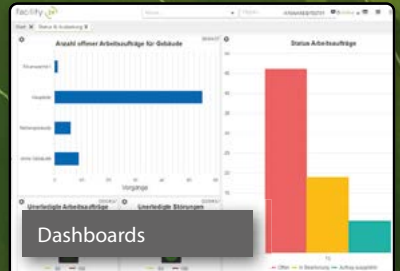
facility

Start
Status & Auslastung

Anzahl offener Arbeitsaufträge für Gebäude

Finanzamt
Hauptsitz
Rechenzentrum
ohne Gebäude

Vorgänge

Status Arbeitsaufträge

Unerledigte Arbeitsaufträge
Unerledigte Störungen

Offen
In Bearbeitung
Auftrag ausgeführt

Dashboards